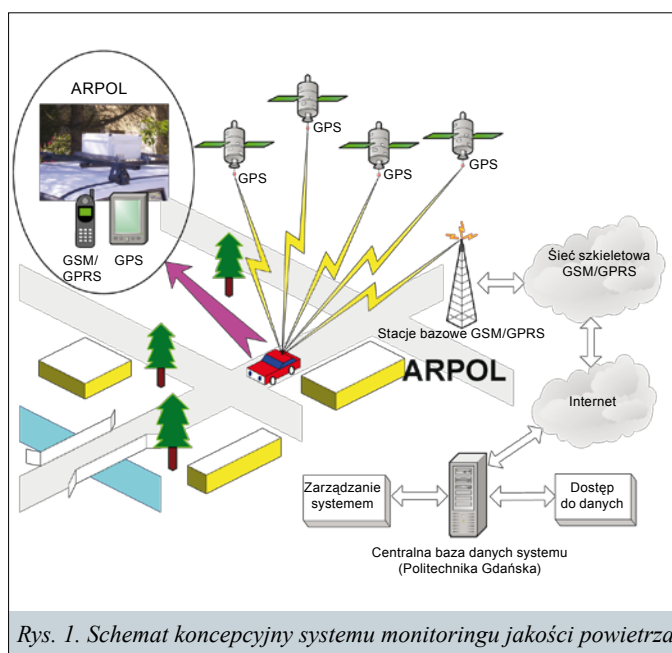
ARPOL

GSM/GPRS

GPS

GPS

GPS

GPS

GPS

Sieć szkieletowa GSM/GPRS

Stacje bazowe GSM/GPRS

ARPOL

Internet

Zarządzanie systemem

Dostęp do danych

Centralna baza danych systemu (Politechnika Gdańska)

Rys. 1. Schemat koncepcyjny systemu monitoringu jakości powietrza